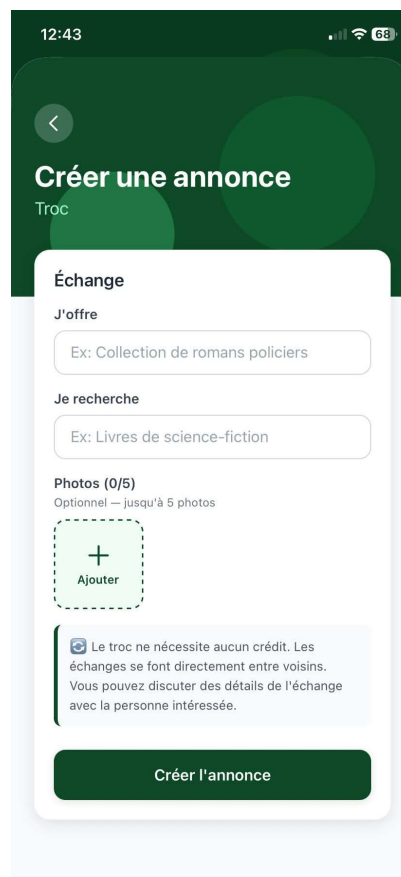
12:43

68

Créer une annonce
Troc

Échange

J'offre

Ex: Collection de romans policiers

Je recherche

Ex: Livres de science-fiction

Photos (0/5)
Optionnel — jusqu'à 5 photos

+
Ajouter

Le troc ne nécessite aucun crédit. Les échanges se font directement entre voisins. Vous pouvez discuter des détails de l'échange avec la personne intéressée.

Créer l'annonce